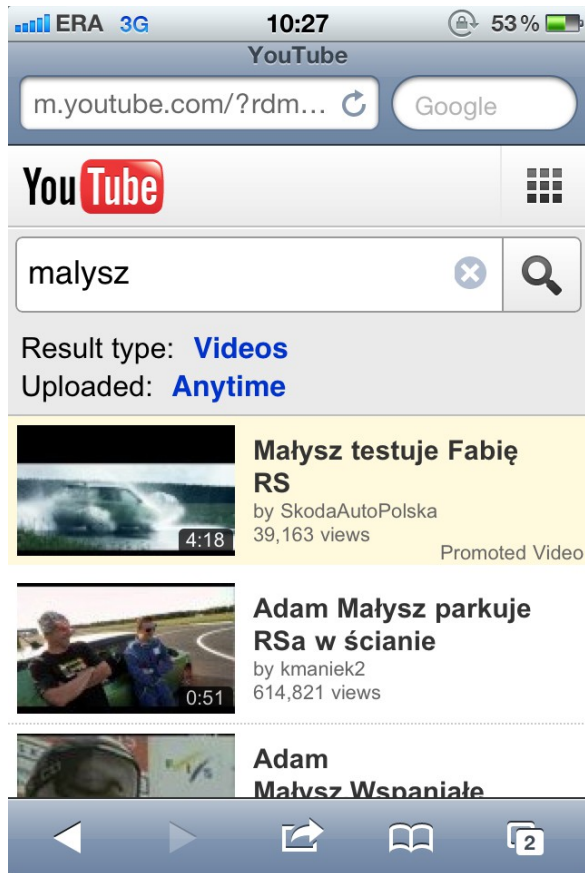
ERA 3G 10:27 53 %
YouTube
m.youtube.com/?rdm...
Google

YouTube

malysz

Result type: Videos
Uploaded: Anytime

4:18
Małysz testuje Fabię RS
by SkodaAutoPolska
39,163 views
Promoted Video

0:51
Adam Małysz parkuje RSa w ścianie
by kmaniek2
614,821 views

Adam Małysz Wspaniałe

2